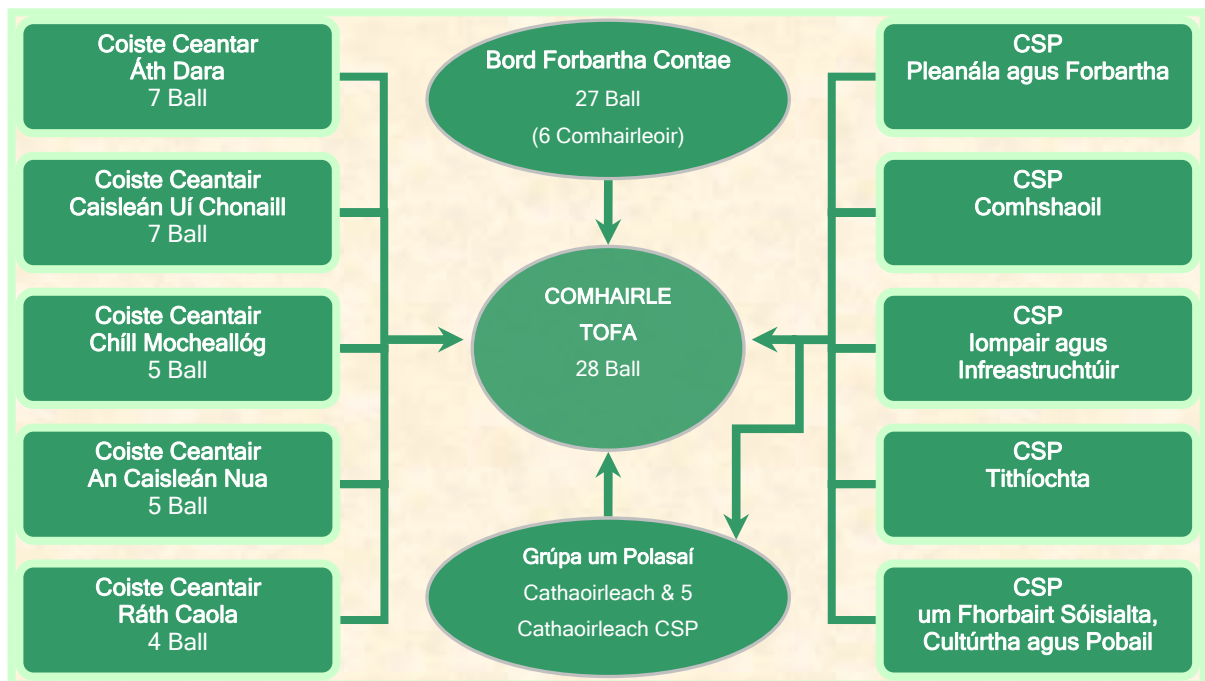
Coiste Ceantar
Áth Dara
7 Ball

Coiste Ceantair
Caisleán Uí Chonaill
7 Ball

Coiste Ceantair
Chíll Mocheallóg
5 Ball

Coiste Ceantair
An Caisleán Nua
5 Ball

Coiste Ceantair
Ráth Caola
4 Ball

Bord Forbartha Contae
27 Ball
(6 Comhairleoir)

COMHAIRLE
TOFA
28 Ball

Grúpa um Polasaí
Cathaoirleach & 5
Cathaoirleach CSP

CSP
Pleanála agus Forbartha

CSP
Comhshaoil

CSP
Iompair agus
Infreastruchtúir

CSP
Tithíochta

CSP
um Fhorbairt Sóisialta,
Cultúrtha agus Pobail